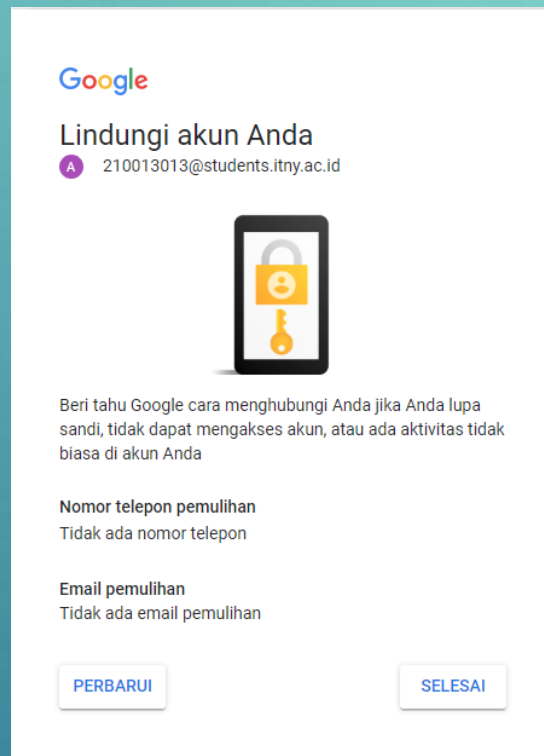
Google

Lindungi akun Anda

A 210013013@students.itny.ac.id

Beri tahu Google cara menghubungi Anda jika Anda lupa sandi, tidak dapat mengakses akun, atau ada aktivitas tidak biasa di akun Anda

Nomor telepon pemulihan
Tidak ada nomor telepon

Email pemulihan
Tidak ada email pemulihan

PERBARUI

SELESAI